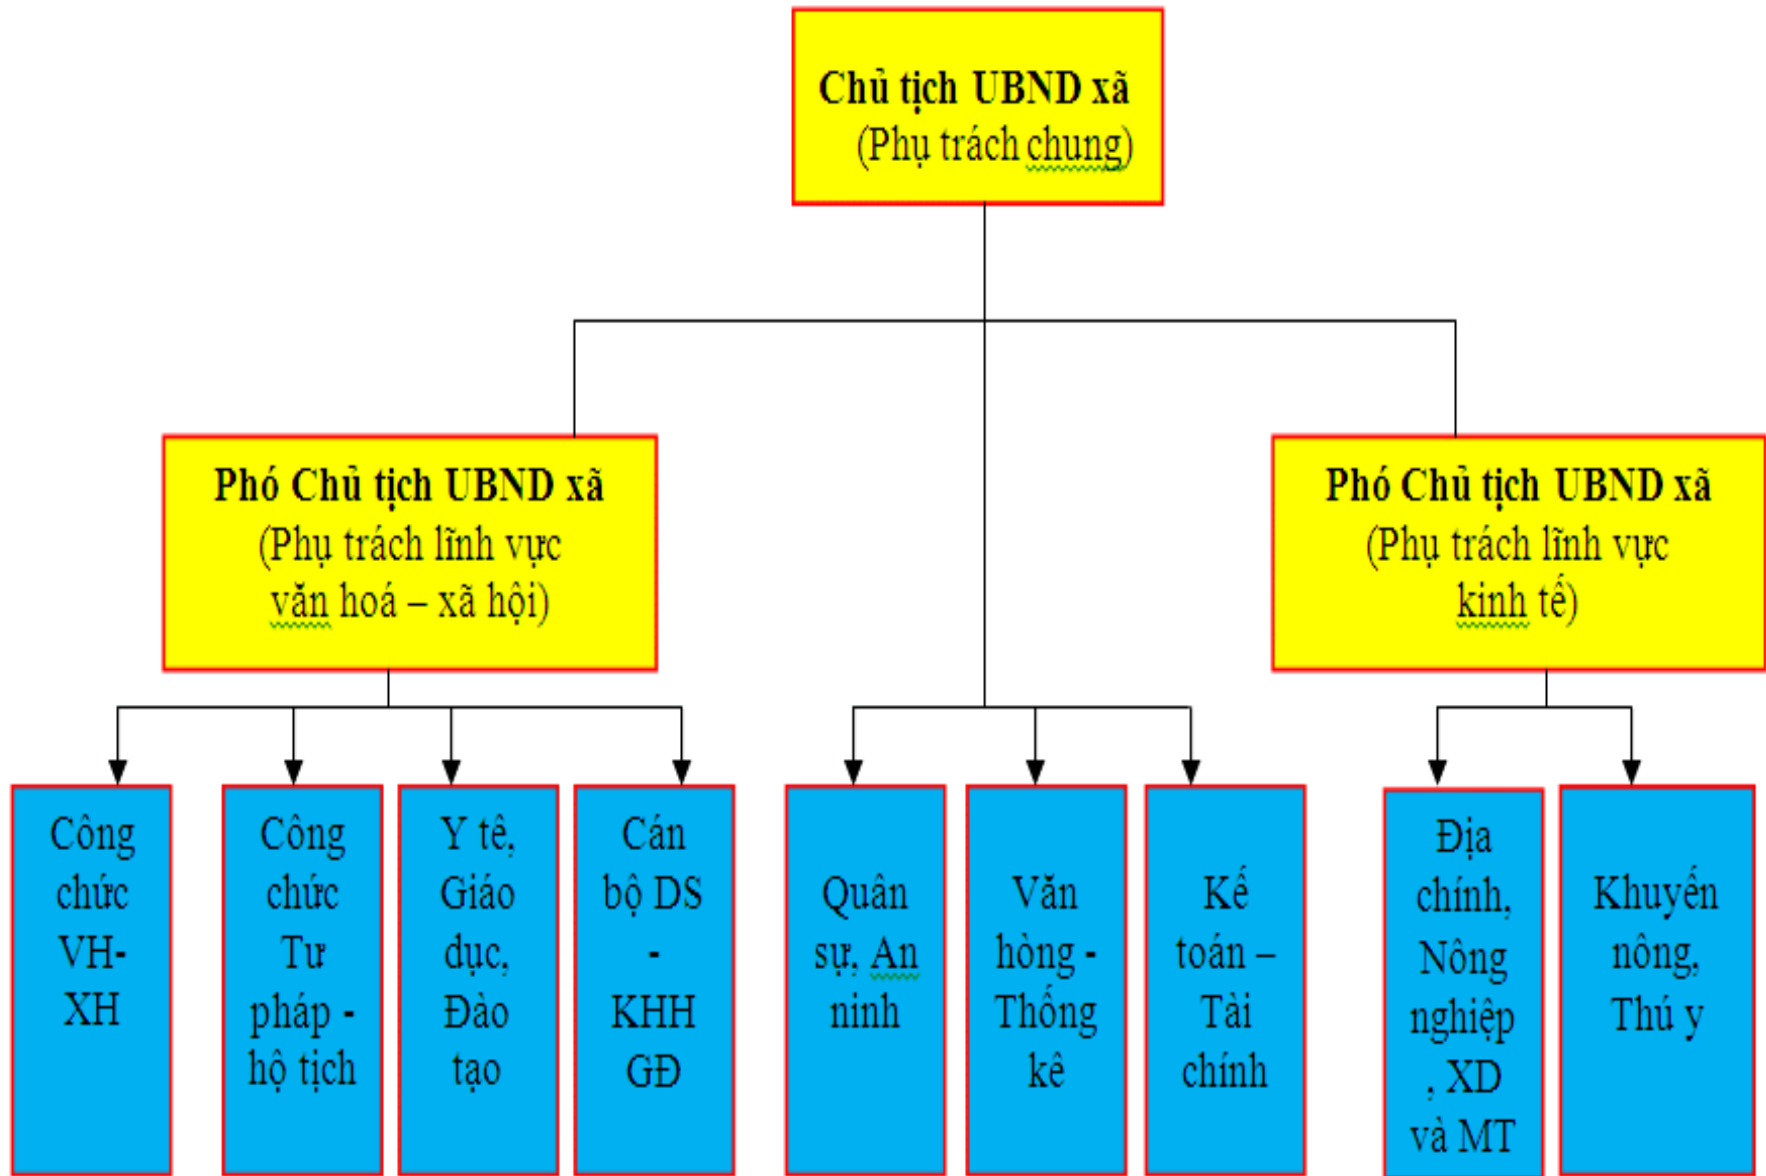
Chủ tịch UBND xã
(Phụ trách chung)

Phó Chủ tịch UBND xã
(Phụ trách lĩnh vực văn hoá – xã hội)

Phó Chủ tịch UBND xã
(Phụ trách lĩnh vực kinh tế)

Công chức VH-XH

Công chức Tư pháp - hộ tịch

Y tế, Giáo dục, Đào tạo

Cán bộ DS - KHH GĐ

Quân sự, An ninh

Văn hòng - Thống kê

Kế toán – Tài chính

Địa chính, Nông nghiệp, XD và MT

Khuyến nông, Thú y